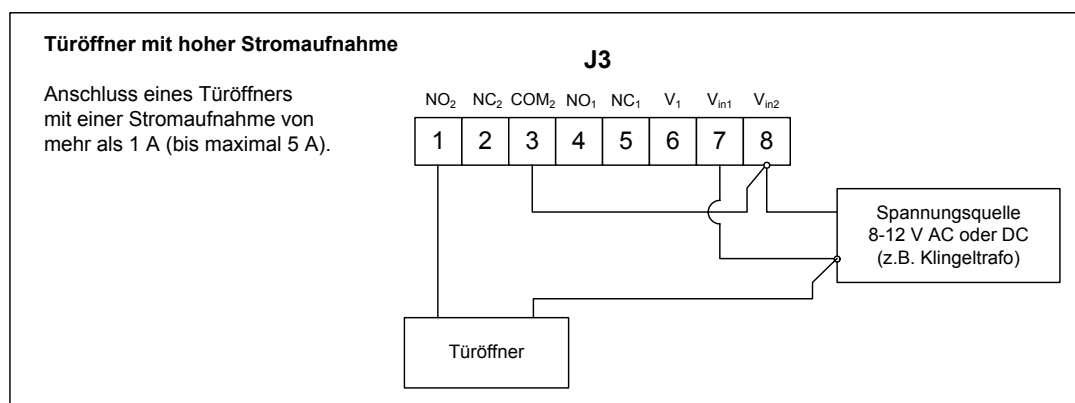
**Türöffner mit hoher Stromaufnahme**

Anschluss eines Türöffners mit einer Stromaufnahme von mehr als 1 A (bis maximal 5 A).

**J3**

| $NO_2$ | $NC_2$ | $COM_2$ | $NO_1$ | $NC_1$ | $V_1$ | $V_{in1}$ | $V_{in2}$ |
|---|---|---|---|---|---|---|---|
| 1 | 2 | 3 | 4 | 5 | 6 | 7 | 8 |

Spannungsquelle
8-12 V AC oder DC
(z.B. Klingeltrafo)

Türöffner